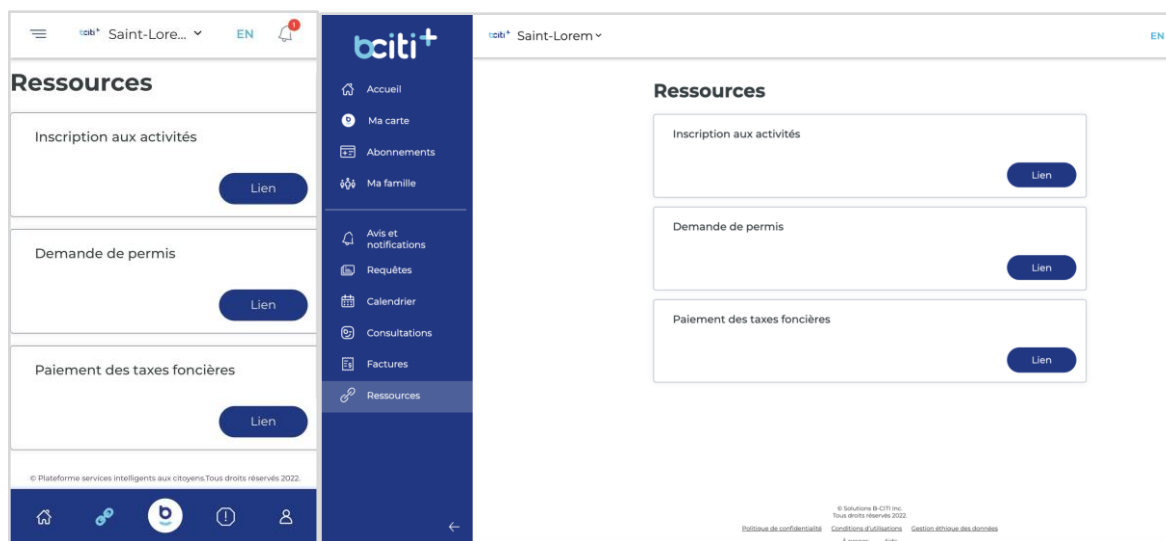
bciti+ Saint-Lore... EN 1

Ressources

Inscription aux activités

Lien

Demande de permis

Lien

Paiement des taxes foncières

Lien

© Plateforme services intelligents aux citoyens.Tous droits réservés 2022.

bciti+

Accueil
Ma carte
Abonnements
Ma famille
Avis et notifications
Requêtes
Calendrier
Consultations
Factures
Ressources

bciti+ Saint-Lorem

EN

Ressources

Inscription aux activités

Lien

Demande de permis

Lien

Paiement des taxes foncières

Lien

© Solutions B-CITI Inc.
Tous droits réservés 2022.

Politique de confidentialité Conditions d'utilisations Gestion éthique des données

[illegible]